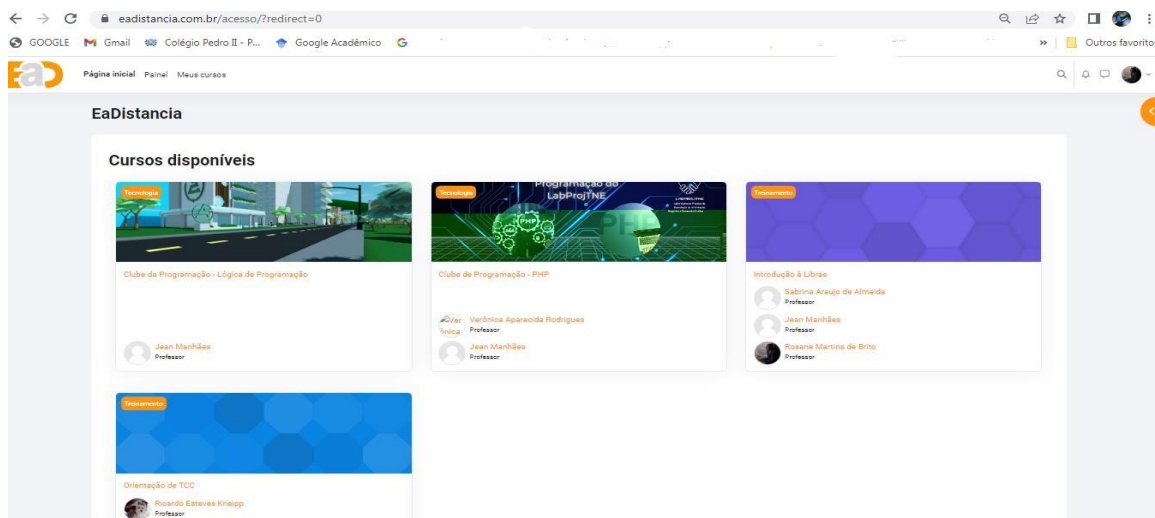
eadistancia.com.br/acesso/?redirect=0

GOOGLE Gmail Colégio Pedro II - P... Google Acadêmico » Outros favoritos

EaD Página inicial Painel Meus cursos

EaDistancia

Cursos disponíveis

Tecnologia
Clube da Programação - Lógica de Programação
Jean Manhães
Professor

Tecnologia
Programação do LabProjTNE
Clube de Programação - PHP
Verônica Aparecida Rodrigues
Professor
Jean Manhães
Professor

Treinamento
Introdução à Libras
Sabrina Araujo de Almeida
Professor
Jean Manhães
Professor
Rosane Martins de Brito
Professor

Treinamento
Orientação de TCC
Ricardo Esteves Kneipp
Professor